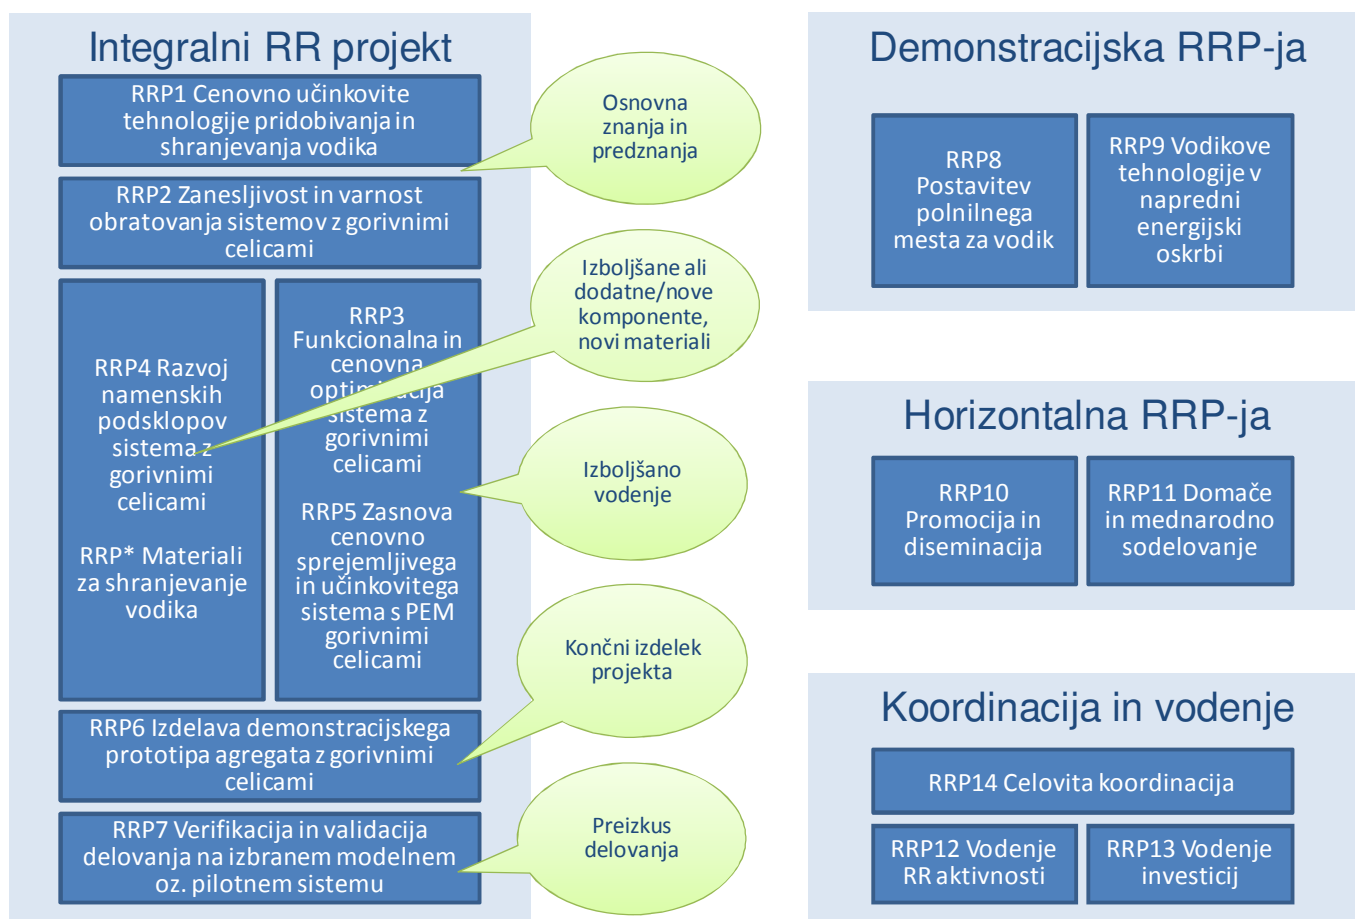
Integralni RR projekt

RRP1 Cenovno učinkovite tehnologije pridobivanja in shranjevanja vodika

Osnovna znanja in predznanja

RRP2 Zanesljivost in varnost obratovanja sistemov z gorivnimi celicami

Izboljšane ali dodatne/nove komponente, novi materiali

RRP4 Razvoj namenskih podsklopov sistema z gorivnimi celicami

RRP* Materiali za shranjevanje vodika

RRP3 Funkcionalna in cenovna optimizacija sistema z gorivnimi celicami

RRP5 Zasnova cenovno sprejemljivega in učinkovitega sistema s PEM gorivnimi celicami

Izboljšano vodenje

Končni izdelek projekta

RRP6 Izdelava demonstracijskega prototipa agregata z gorivnimi celicami

Preizkus delovanja

RRP7 Verifikacija in validacija delovanja na izbranem modelnem oz. pilotnem sistemu

Demonstracijska RRP-ja

RRP8 Postavitev polnilnega mesta za vodik

RRP9 Vodikove tehnologije v napredni energijski oskrbi

Horizontalna RRP-ja

RRP10 Promocija in diseminacija

RRP11 Domače in mednarodno sodelovanje

Koordinacija in vodenje

RRP14 Celovita koordinacija

RRP12 Vodenje RR aktivnosti

RRP13 Vodenje investicij